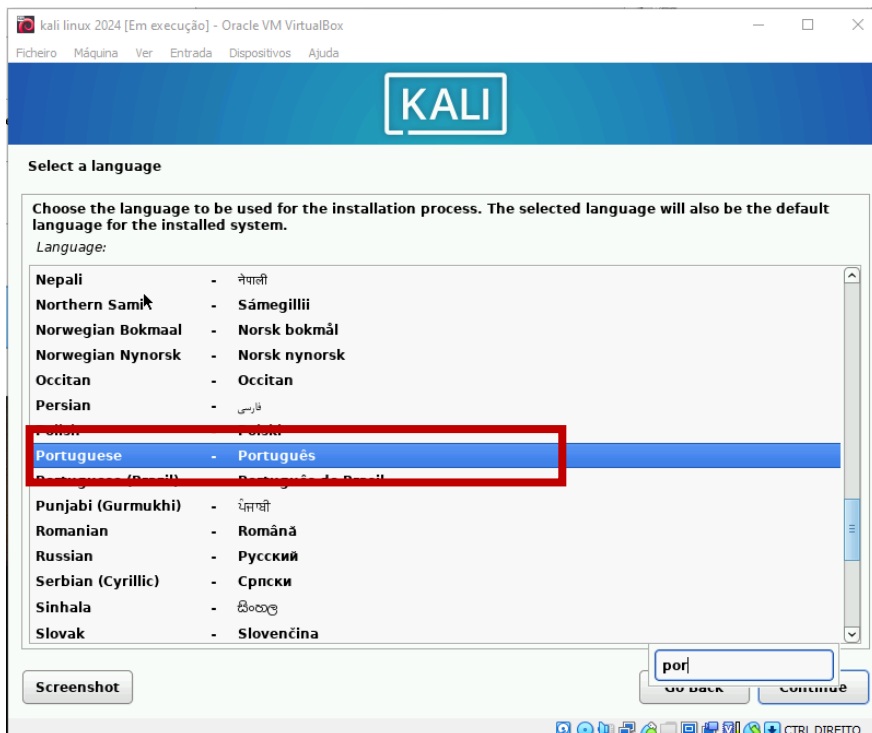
kali linux 2024 [Em execução] - Oracle VM VirtualBox

Ficheiro Máquina Ver Entrada Dispositivos Ajuda

KALI

Select a language

Choose the language to be used for the installation process. The selected language will also be the default language for the installed system.

Language:

| | | |
|---|---|---|
| Nepali | - | नेपाली |
| Northern Sami | - | Sámegillii |
| Norwegian Bokmaal | - | Norsk bokmål |
| Norwegian Nynorsk | - | Norsk nynorsk |
| Occitan | - | Occitan |
| Persian | - | فارسی |
| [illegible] | - | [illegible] |
| Portuguese | - | Português |
| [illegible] | - | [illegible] |
| Punjabi (Gurmukhi) | - | ਪੰਜਾਬੀ |
| Romanian | - | Română |
| Russian | - | Русский |
| Serbian (Cyrillic) | - | Српски |
| Sinhala | - | සිංහල |
| Slovak | - | Slovenčina |

por

Screenshot

Go Back

Continue

CTRL DIREITO